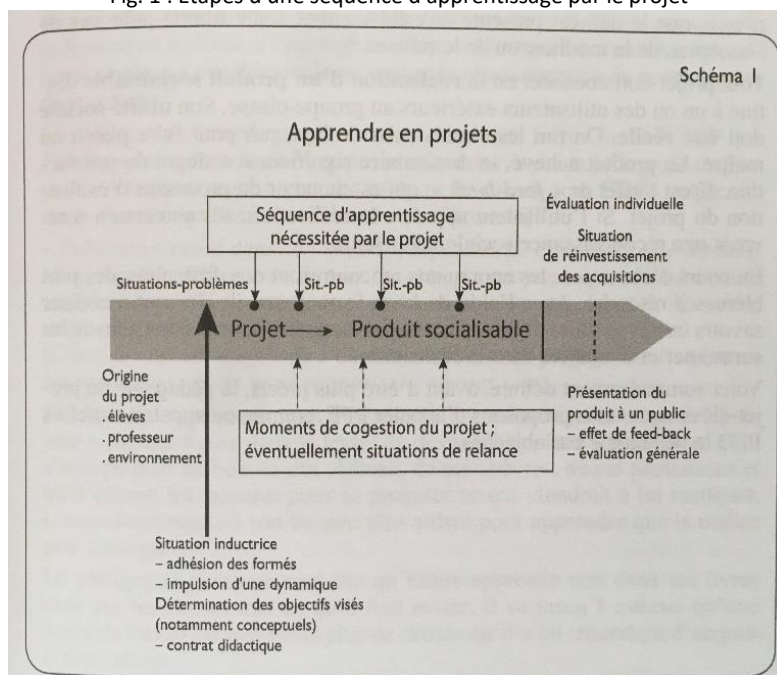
Fig. 1 : Étapes d'une séquence d'apprentissage par le projet

Schéma 1

Apprendre en projets

Séquence d'apprentissage nécessitée par le projet

Évaluation individuelle

Situation de réinvestissement des acquisitions

Situations-problèmes

Sit.-pb

Sit.-pb

Sit.-pb

Projet ⟶ Produit socialisable

Origine du projet
. élèves
. professeur
. environnement

Moments de cogestion du projet ; éventuellement situations de relance

Présentation du produit à un public
– effet de feed-back
– évaluation générale

Situation inductrice
– adhésion des formés
– impulsion d'une dynamique
Détermination des objectifs visés (notamment conceptuels)
– contrat didactique